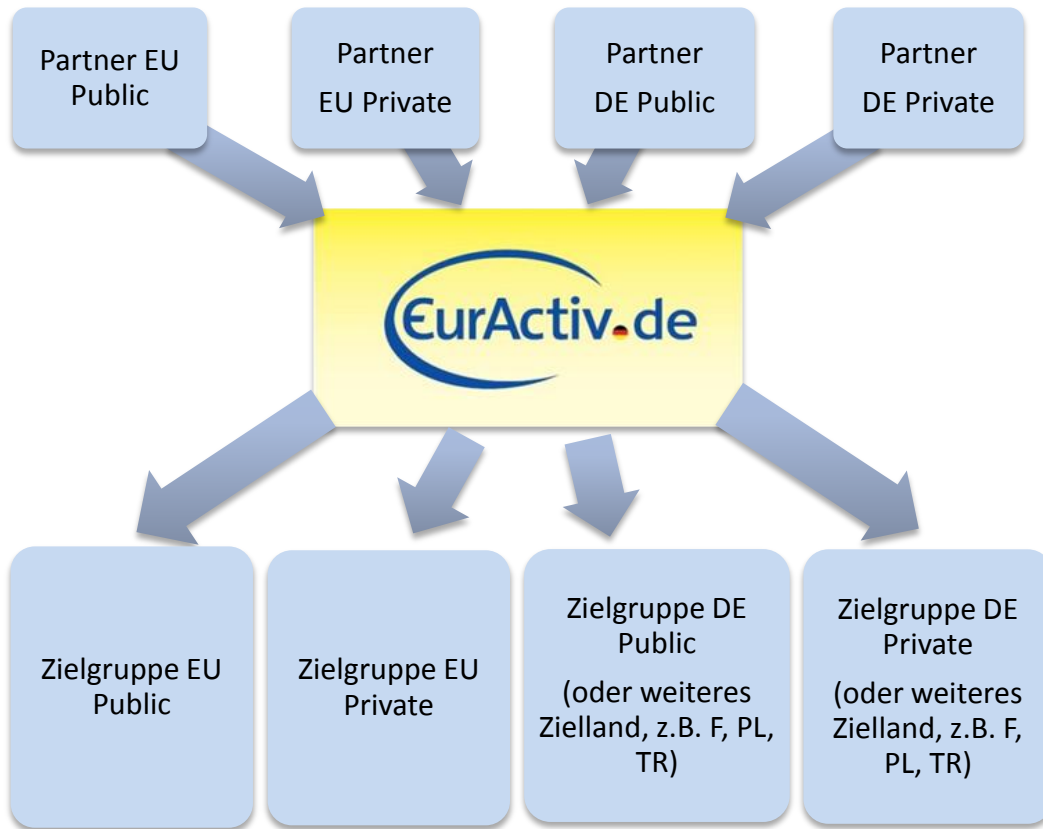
Partner EU Public

Partner EU Private

Partner DE Public

Partner DE Private

EurActiv.de

Zielgruppe EU Public

Zielgruppe EU Private

Zielgruppe DE Public
(oder weiteres Zielland, z.B. F, PL, TR)

Zielgruppe DE Private
(oder weiteres Zielland, z.B. F, PL, TR)